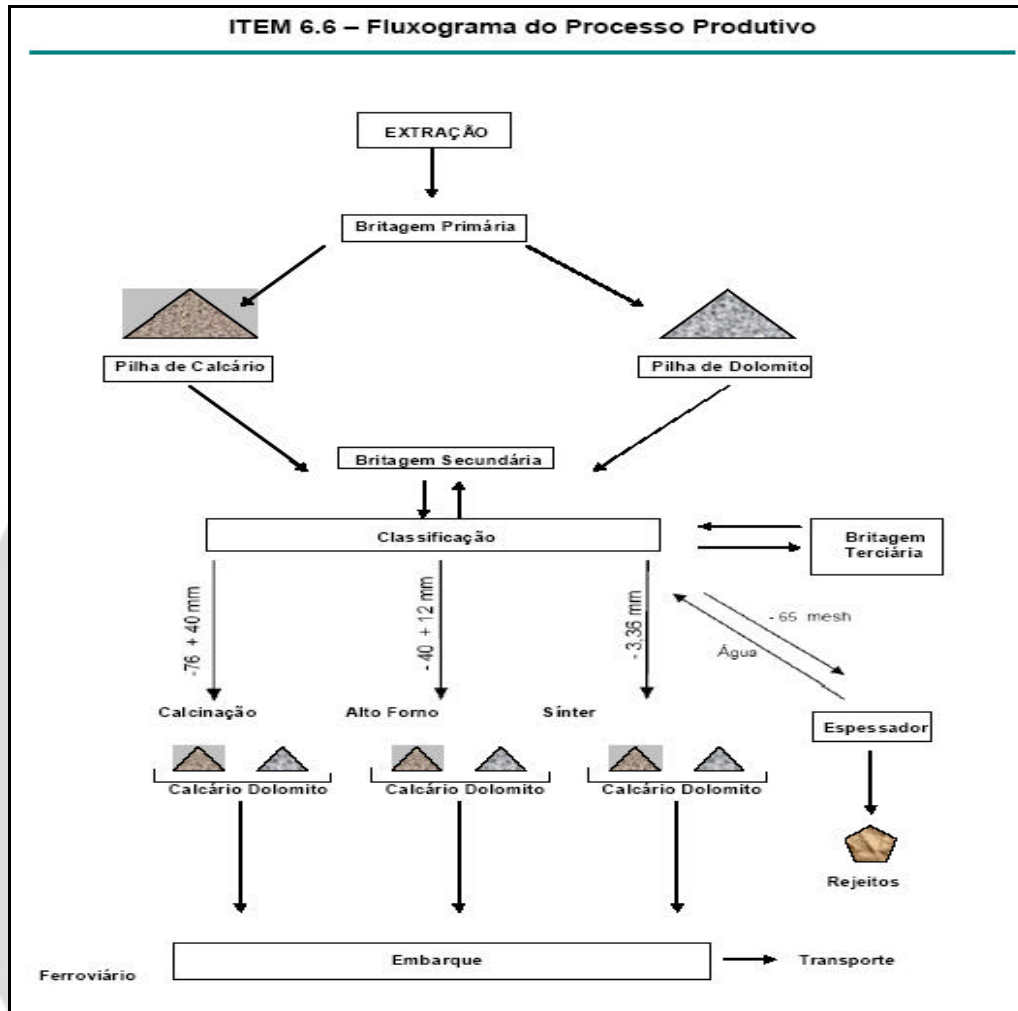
ITEM 6.6 – Fluxograma do Processo Produtivo

EXTRAÇÃO

Britagem Primária

Pilha de Calcário

Pilha de Dolomito

Britagem Secundária

Classificação

Britagem Terciária

-76 + 40 mm

- 40 + 12 mm

- 3,36 mm

- 65 mesh

Água

Calcinação

Alto Forno

Sínter

Espessador

Calcário Dolomito

Calcário Dolomito

Calcário Dolomito

Rejeitos

Embarque

Transporte

Ferroviário